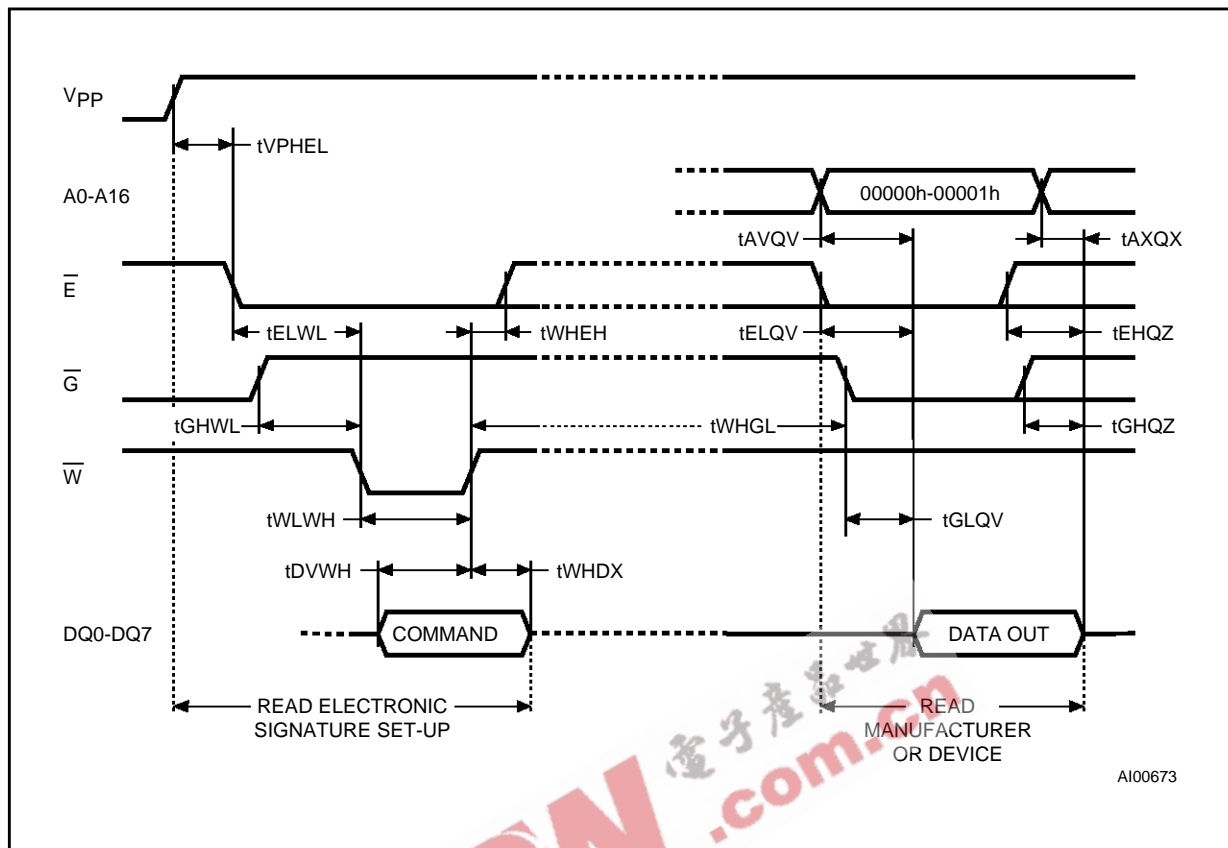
$V_{PP}$

tVPHEL

A0-A16

00000h-00001h

tAVQV

tAXQX

$\overline{E}$

tELWL

tWHEH

tELQV

tEHQZ

$\overline{G}$

tGHWL

tWHGL

tGHQZ

$\overline{W}$

tWLWH

tGLQV

tDVWH

tWHDX

DQ0-DQ7

COMMAND

DATA OUT

READ ELECTRONIC SIGNATURE SET-UP

READ MANUFACTURER OR DEVICE

AI00673

电子产品世界

.com.cn